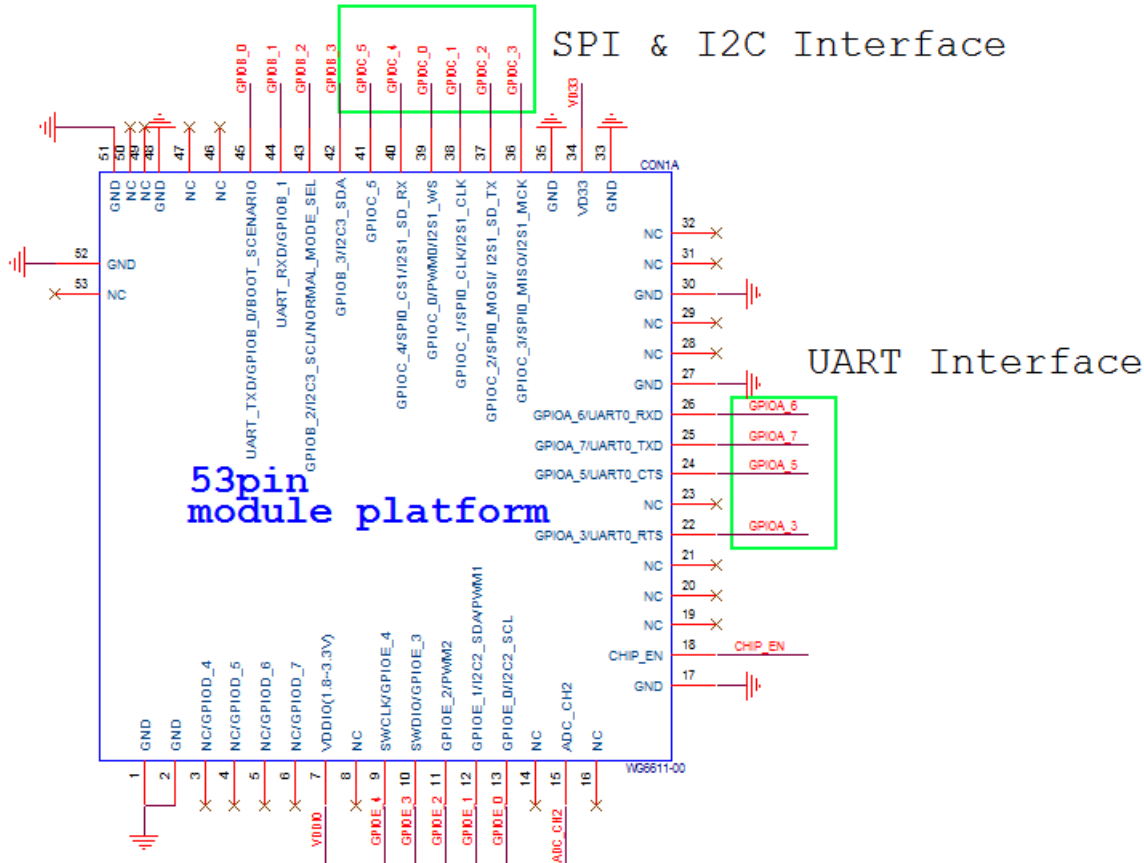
SPI & I2C Interface

GPIOB_0 GPIOB_1 GPIOB_2 GPIOB_3 GPIOC_5 GPIOC_4 GPIOC_0 GPIOC_1 GPIOC_2 GPIOC_3 VD33

51 50 49 48 47 46 45 44 43 42 41 40 39 38 37 36 35 34 33

CON1A

GND NC NC GND NC NC UART_TXD/GPIOB_0/BOOT_SCENARIO UART_RXD/GPIOB_1 GPIOB_2/I2C3_SCL/NORMAL_MODE_SEL GPIOB_3/I2C3_SDA GPIOC_5 GPIOC_4/SPI0_CS1/I2S1_SD_RX GPIOC_0/PWM0/I2S1_WS GPIOC_1/SPI0_CLK/I2S1_CLK GPIOC_2/SPI0_MOSI/ I2S1_SD_TX GPIOC_3/SPI0_MISO/I2S1_MCK GND VD33 GND

52 GND
53 NC

32 NC
31 NC
30 GND
29 NC
28 NC
27 GND

UART Interface

26 GPIOA_6/UART0_RXD GPIOA_6
25 GPIOA_7/UART0_TXD GPIOA_7
24 GPIOA_5/UART0_CTS GPIOA_5
23 NC
22 GPIOA_3/UART0_RTS GPIOA_3
21 NC
20 NC
19 NC
18 CHIP_EN CHIP_EN
17 GND

53pin
module platform

GND GND NC/GPIOD_4 NC/GPIOD_5 NC/GPIOD_6 NC/GPIOD_7 VDDIO(1.8~3.3V) NC SWCLK/GPIOE_4 SWDIO/GPIOE_3 GPIOE_2/PWM2 GPIOE_1/I2C2_SDA/PWM1 GPIOE_0/I2C2_SCL NC ADC_CH2 NC

WG6611-00

1 2 3 4 5 6 7 8 9 10 11 12 13 14 15 16

VDDIO GPIOE_4 GPIOE_3 GPIOE_2 GPIOE_1 GPIOE_0 ADC_CH2